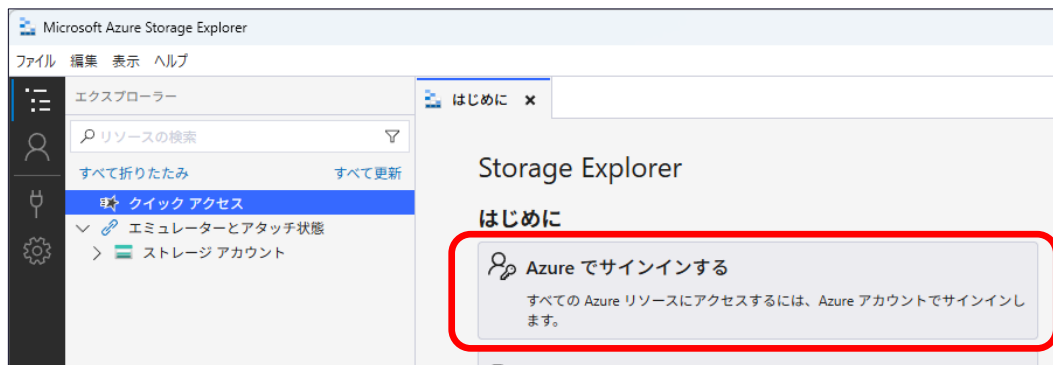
Microsoft Azure Storage Explorer

ファイル 編集 表示 ヘルプ

エクスプローラー

リソースの検索

すべて折りたたみ すべて更新

クイック アクセス

エミュレーターとアタッチ状態

ストレージ アカウント

はじめに ×

Storage Explorer

はじめに

Azure でサインインする

すべての Azure リソースにアクセスするには、Azure アカウントでサインインします。